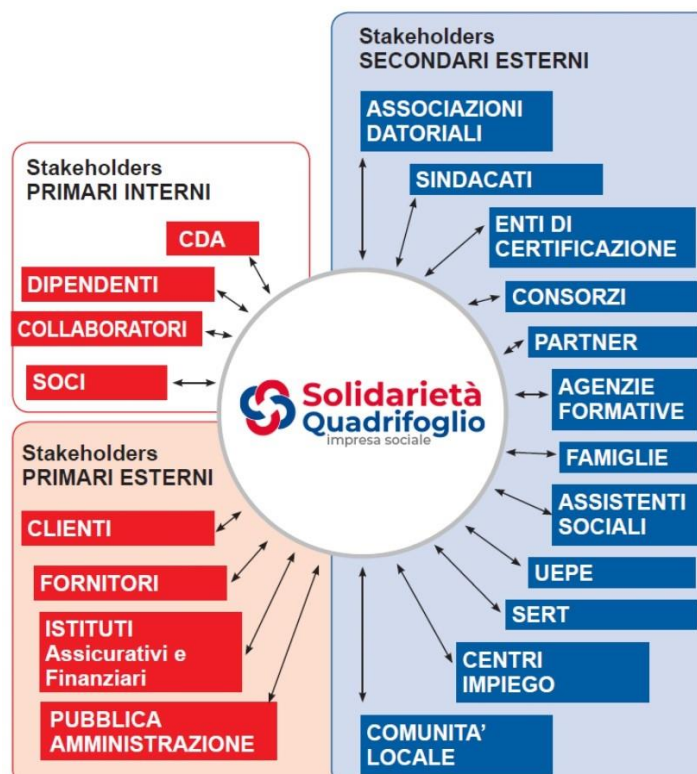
Stakeholders
SECONDARI ESTERNI

ASSOCIAZIONI DATORIALI

SINDACATI

ENTI DI CERTIFICAZIONE

CONSORZI

PARTNER

AGENZIE FORMATIVE

FAMIGLIE

ASSISTENTI SOCIALI

UEPE

SERT

CENTRI IMPIEGO

COMUNITA' LOCALE

Stakeholders
PRIMARI INTERNI

CDA

DIPENDENTI

COLLABORATORI

SOCI

Solidarietà
Quadrifoglio
impresa sociale

Stakeholders
PRIMARI ESTERNI

CLIENTI

FORNITORI

ISTITUTI
Assicurativi e Finanziari

PUBBLICA AMMINISTRAZIONE